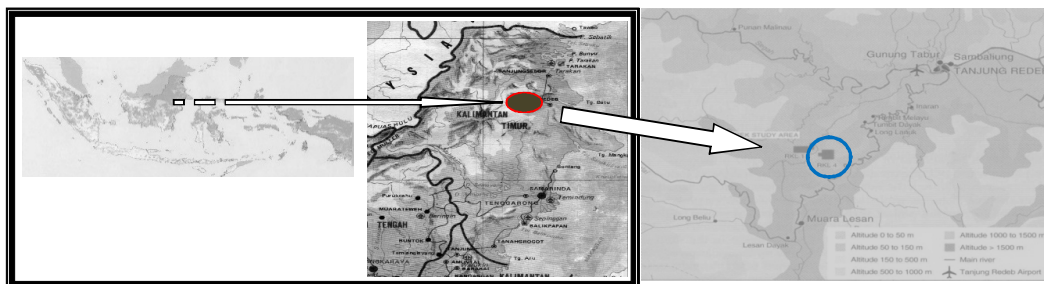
Y S I A
Tawau
P. Sebatik
P. Bunyu
P. Tarakan
TANJUNGSELOR
Tarakan
TARAKAN
Tg. Batu
KALIMANTAN
TIMUR
Tg. Mangkalihat
Sangkulirang
SAMARINDA
Tenggarong
TENGGARONG
Sepinggan
BALIKPAPAN
TANAHGROGOT
Tg. Aru
TENGAH
MUARATEWEH
Buntok
KALIMANTAN
Punan Malinau
Gunung Tabur
Sambaliung
TANJUNG REDEB
Kelay
STUDY AREA
Long Lejuk
Muara Lesan
Long Beliu
Lesan Dayak
Altitude 0 to 50 m
Altitude 50 to 150 m
Altitude 150 to 500 m
Altitude 500 to 1000 m
Altitude 1000 to 1500 m
Altitude > 1500 m
Main river
Tanjung Redeb Airport